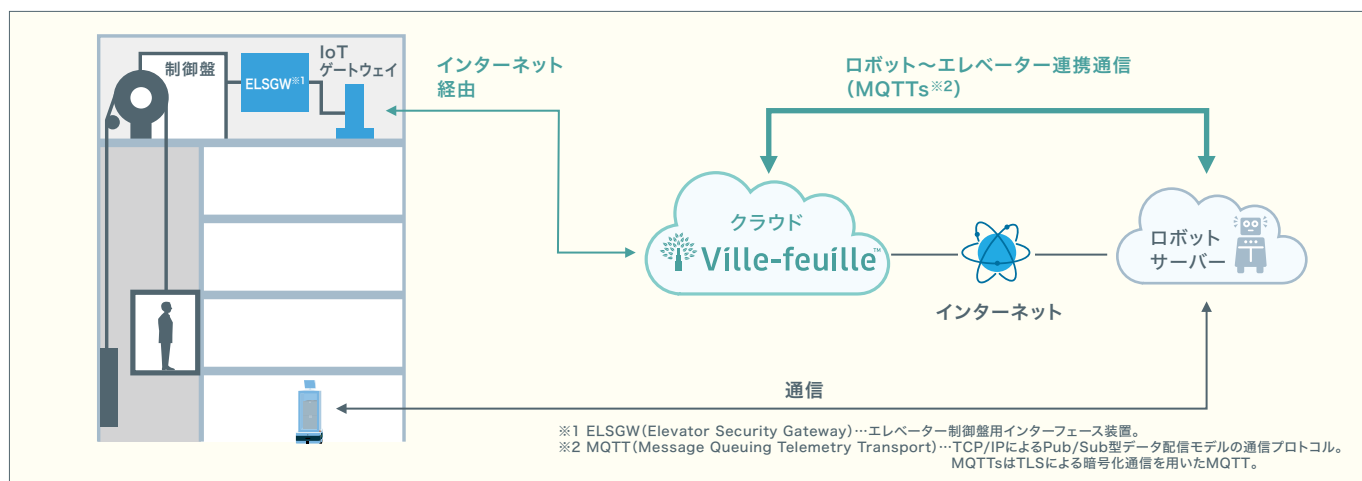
制御盤

ELSGW※1

IoT ゲートウェイ

インターネット経由

ロボット〜エレベーター連携通信 (MQTTs※2)

クラウド

Ville-feuille™

インターネット

ロボットサーバー

通信

※1 ELSGW(Elevator Security Gateway)…エレベーター制御盤用インターフェース装置。
※2 MQTT(Message Queuing Telemetry Transport)…TCP/IPによるPub/Sub型データ配信モデルの通信プロトコル。MQTTsはTLSによる暗号化通信を用いたMQTT。